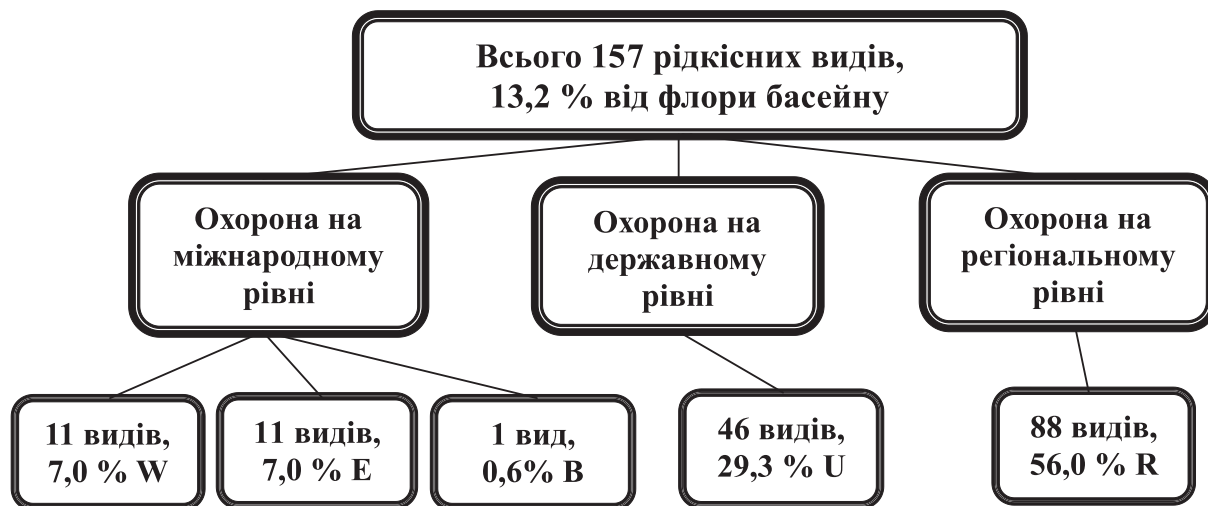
Всього 157 рідкісних видів, 13,2 % від флори басейну

Охорона на міжнародному рівні

Охорона на державному рівні

Охорона на регіональному рівні

11 видів, 7,0 % W

11 видів, 7,0 % E

1 вид, 0,6% B

46 видів, 29,3 % U

88 видів, 56,0 % R